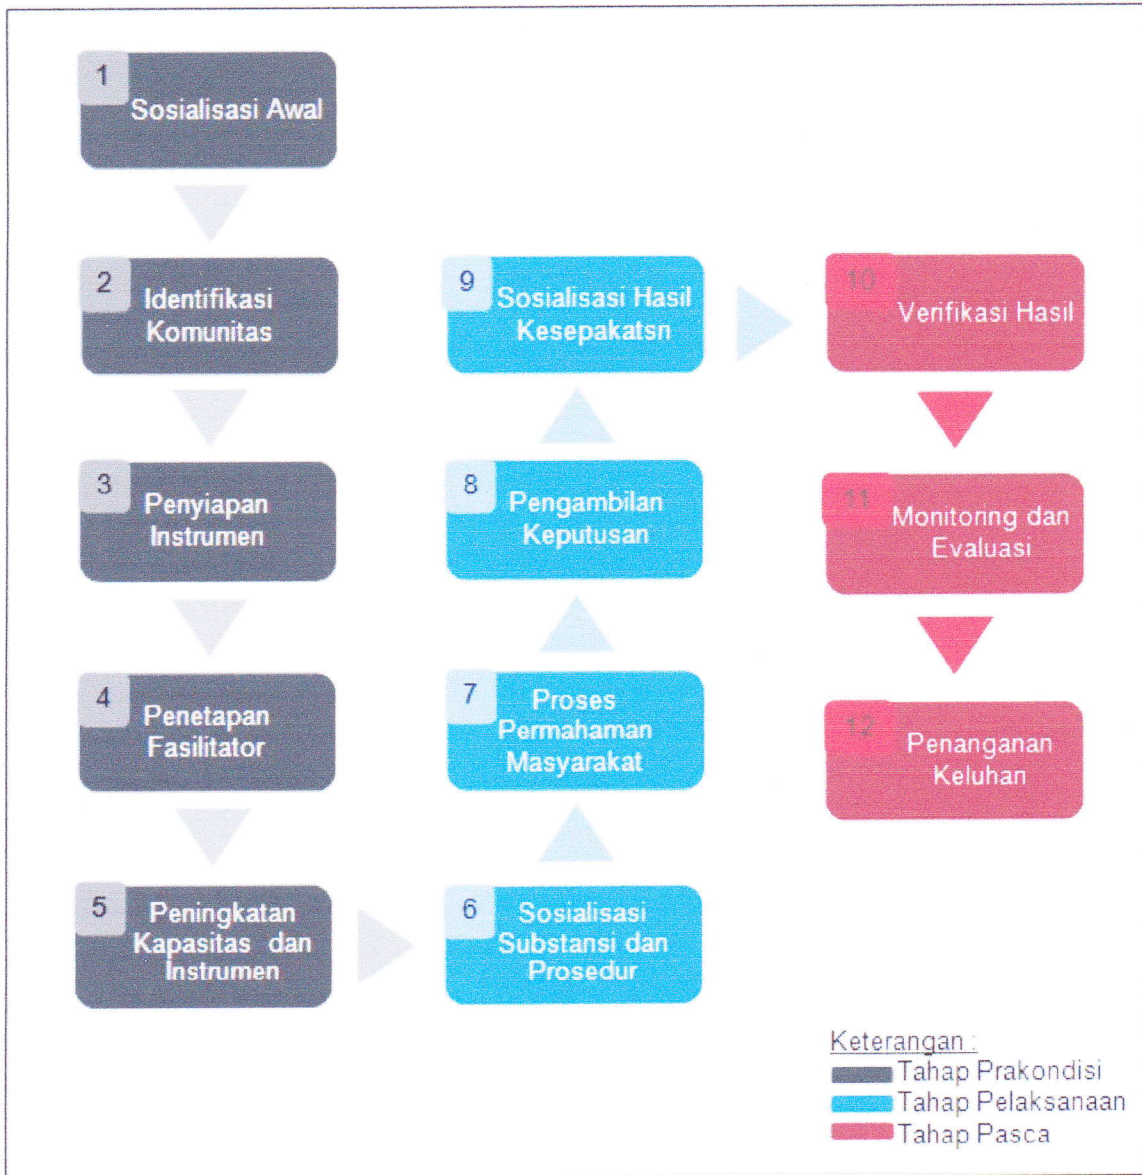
1 Sosialisasi Awal

2 Identifikasi Komunitas

3 Penyiapan Instrumen

4 Penetapan Fasilitator

5 Peningkatan Kapasitas dan Instrumen

6 Sosialisasi Substansi dan Prosedur

7 Proses Permahaman Masyarakat

8 Pengambilan Keputusan

9 Sosialisasi Hasil Kesepakatsn

10 Verifikasi Hasil

11 Monitoring dan Evaluasi

12 Penanganan Keluhan

Keterangan :
Tahap Prakondisi
Tahap Pelaksanaan
Tahap Pasca